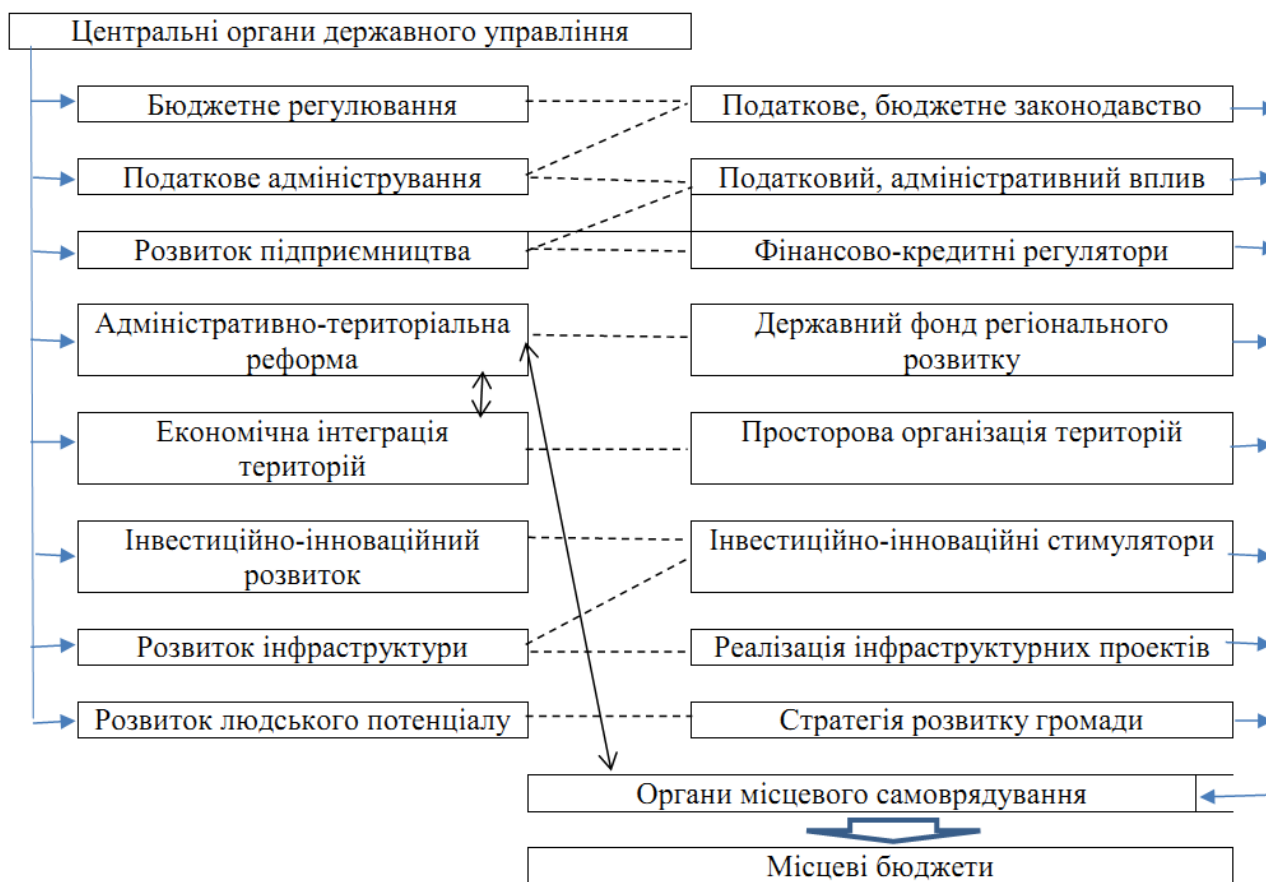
Центральні органи державного управління

Бюджетне регулювання

Податкове адміністрування

Розвиток підприємництва

Адміністративно-територіальна реформа

Економічна інтеграція територій

Інвестиційно-інноваційний розвиток

Розвиток інфраструктури

Розвиток людського потенціалу

Податкове, бюджетне законодавство

Податковий, адміністративний вплив

Фінансово-кредитні регулятори

Державний фонд регіонального розвитку

Просторова організація територій

Інвестиційно-інноваційні стимулятори

Реалізація інфраструктурних проектів

Стратегія розвитку громади

Органи місцевого самоврядування

Місцеві бюджети